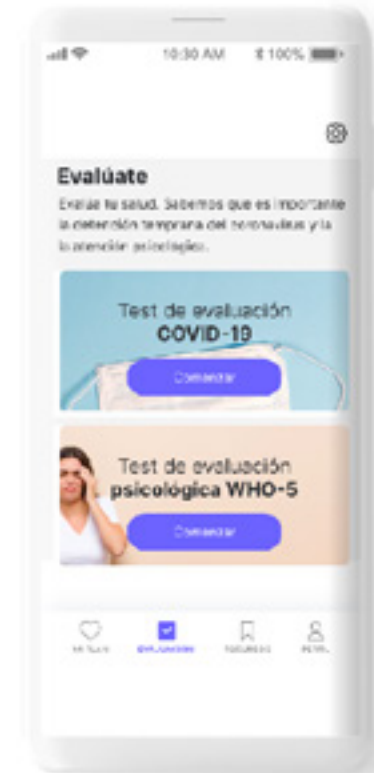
10:30 AM 100%

Evalúate

Evalúa tu salud. Sabemos que es importante la detención temprana del coronavirus y la la atención psicológica.

Test de evaluación
COVID-19

Comenzar

Test de evaluación
psicológica WHO-5

Comenzar

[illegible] EVALUACIÓN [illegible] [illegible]